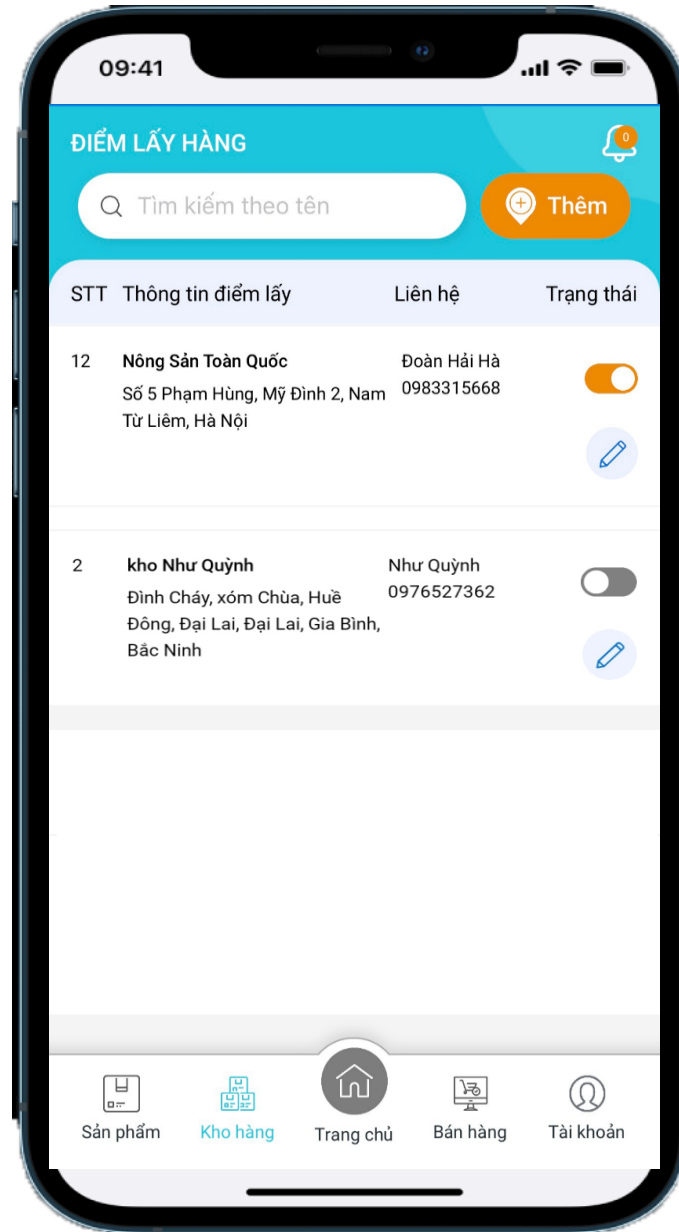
09:41

ĐIỂM LẤY HÀNG

0

Tìm kiếm theo tên

Thêm

| STT | Thông tin điểm lấy | Liên hệ | Trạng thái |
|---|---|---|---|
| 12 | Nông Sản Toàn Quốc Số 5 Phạm Hùng, Mỹ Đình 2, Nam Từ Liêm, Hà Nội | Đoàn Hải Hà 0983315668 | |
| 2 | kho Như Quỳnh Đình Cháy, xóm Chùa, Huề Đông, Đại Lai, Đại Lai, Gia Bình, Bắc Ninh | Như Quỳnh 0976527362 | |

Sản phẩm

Kho hàng

Trang chủ

Bán hàng

Tài khoản